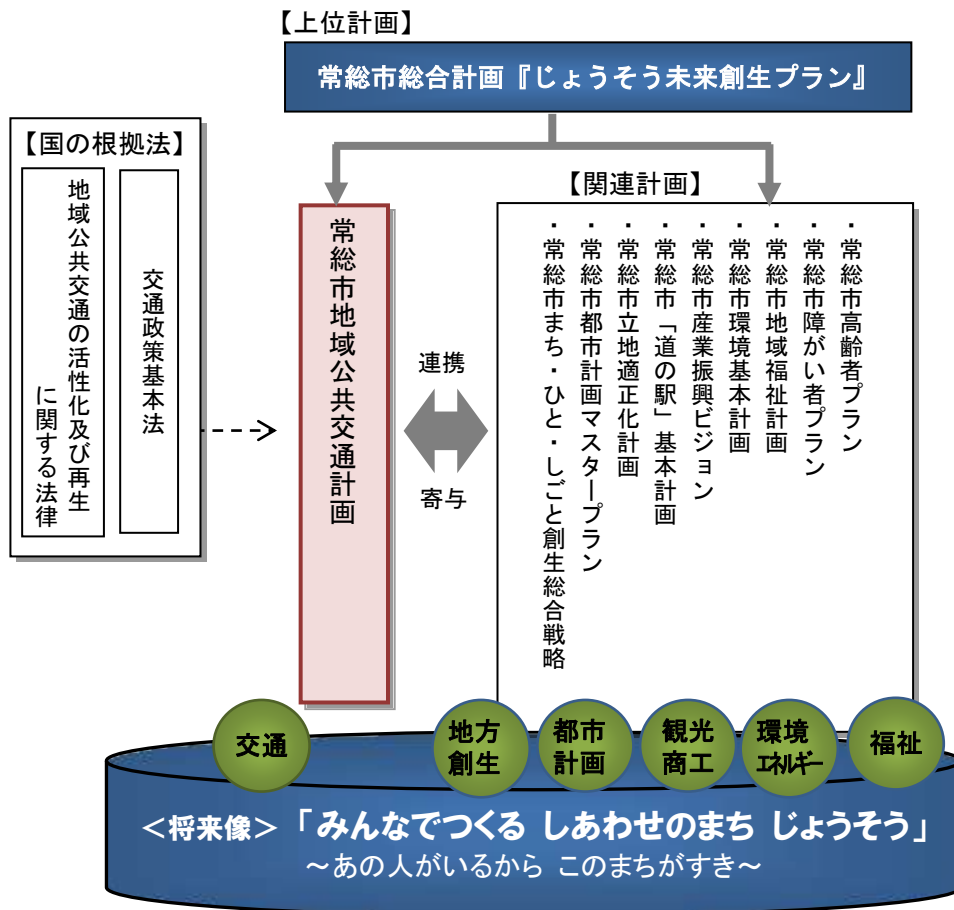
【上位計画】
常総市総合計画『じょうそう未来創生プラン』

【国の根拠法】
地域公共交通の活性化及び再生に関する法律
交通政策基本法

常総市地域公共交通計画

連携
寄与

【関連計画】
・常総市高齢者プラン
・常総市障がい者プラン
・常総市地域福祉計画
・常総市環境基本計画
・常総市産業振興ビジョン
・常総市「道の駅」基本計画
・常総市立地適正化計画
・常総市都市計画マスタープラン
・常総市まち・ひと・しごと創生総合戦略

交通
地方創生
都市計画
観光商工
環境エネルギー
福祉

＜将来像＞「みんなでつくる しあわせのまち じょうそう」
～あの人がいるから このまちがすき～